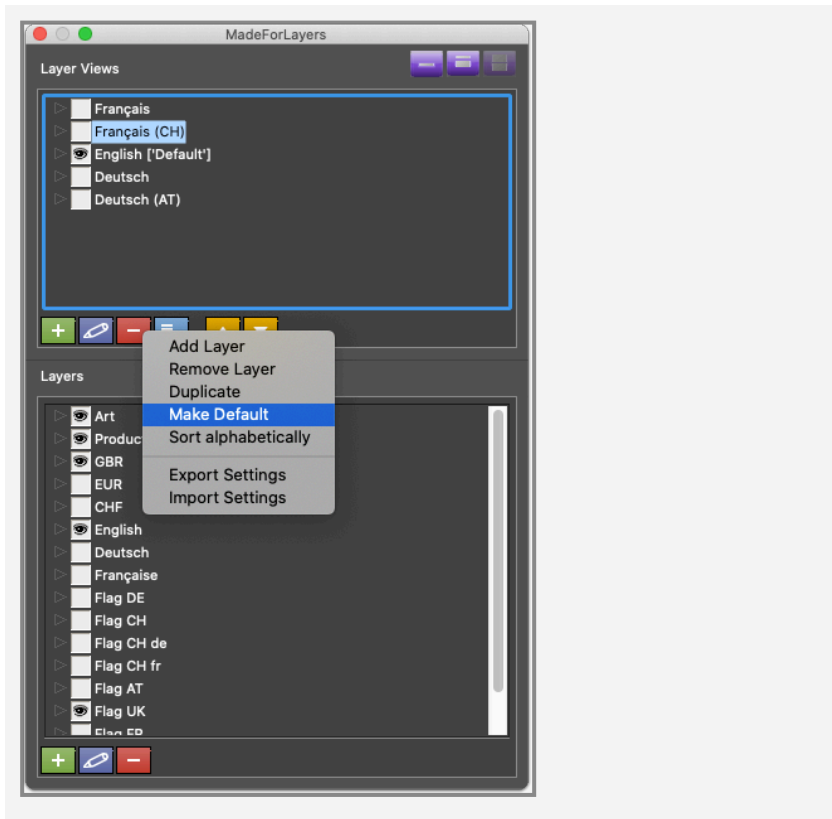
MadeForLayers

Layer Views

Français
Français (CH)
English ['Default']
Deutsch
Deutsch (AT)

+ −

Add Layer
Remove Layer
Duplicate
Make Default
Sort alphabetically
Export Settings
Import Settings

Layers

Art
Produc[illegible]
GBR
EUR
CHF
English
Deutsch
Française
Flag DE
Flag CH
Flag CH de
Flag CH fr
Flag AT
Flag UK
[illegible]

+ −